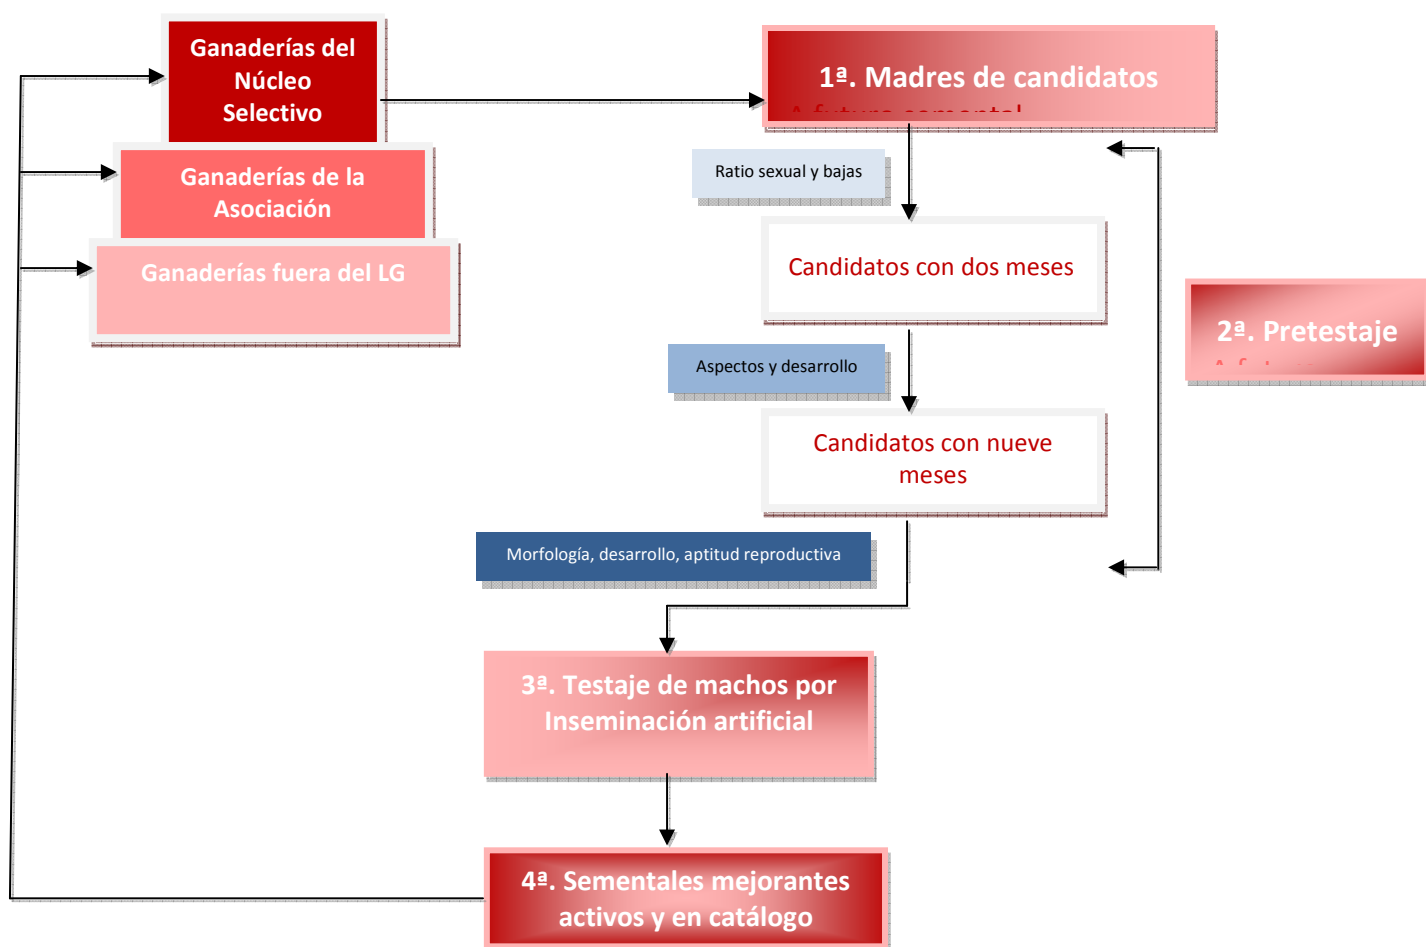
Ganaderías del Núcleo Selectivo

Ganaderías de la Asociación

Ganaderías fuera del LG

1ª. Madres de candidatos

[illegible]

Ratio sexual y bajas

Candidatos con dos meses

2ª. Pretestaje

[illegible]

Aspectos y desarrollo

Candidatos con nueve meses

Morfología, desarrollo, aptitud reproductiva

3ª. Testaje de machos por Inseminación artificial

4ª. Sementales mejorantes activos y en catálogo